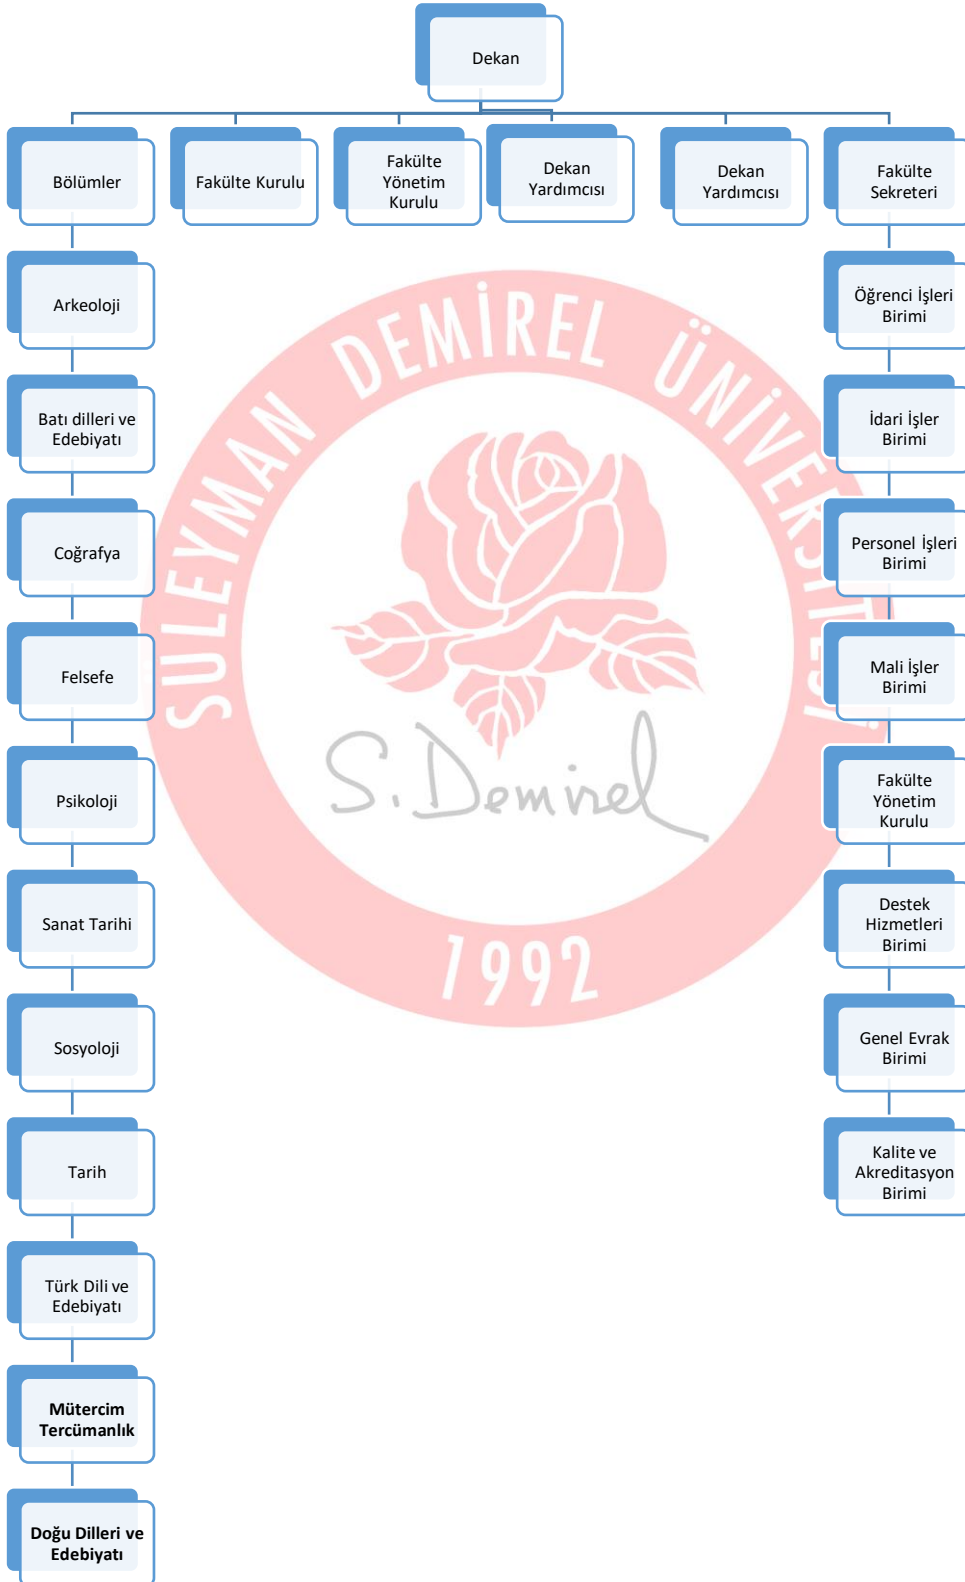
Dekan

Bölümler

Fakülte Kurulu

Fakülte Yönetim Kurulu

Dekan Yardımcısı

Dekan Yardımcısı

Fakülte Sekreteri

Arkeoloji

Batı dilleri ve Edebiyatı

Coğrafya

Felsefe

Psikoloji

Sanat Tarihi

Sosyoloji

Tarih

Türk Dili ve Edebiyatı

Mütercim Tercümanlık

Doğu Dilleri ve Edebiyatı

Öğrenci İşleri Birimi

İdari İşler Birimi

Personel İşleri Birimi

Mali İşler Birimi

Fakülte Yönetim Kurulu

Destek Hizmetleri Birimi

Genel Evrak Birimi

Kalite ve Akreditasyon Birimi

SÜLEYMAN DEMİREL ÜNİVERSİTESİ
S. Demirel
1992